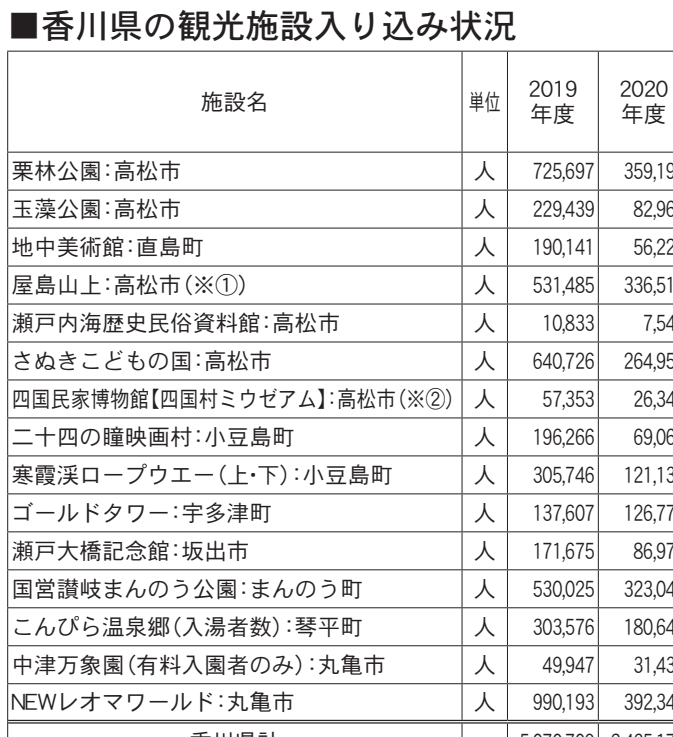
■香川県の観光施設入り込み状況

| 施設名 | 単位 | 2019年度 | 2020年度 |
|---|---|---|---|
| 栗林公園:高松市 | 人 | 725,697 | 359,19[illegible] |
| 玉藻公園:高松市 | 人 | 229,439 | 82,96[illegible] |
| 地中美術館:直島町 | 人 | 190,141 | 56,22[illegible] |
| 屋島山上:高松市(※①) | 人 | 531,485 | 336,51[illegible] |
| 瀬戸内海歴史民俗資料館:高松市 | 人 | 10,833 | 7,54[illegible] |
| さぬきこどもの国:高松市 | 人 | 640,726 | 264,95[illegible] |
| 四国民家博物館【四国村ミウゼアム】:高松市(※②) | 人 | 57,353 | 26,34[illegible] |
| 二十四の瞳映画村:小豆島町 | 人 | 196,266 | 69,06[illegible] |
| 寒霞渓ロープウエー(上・下):小豆島町 | 人 | 305,746 | 121,13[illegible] |
| ゴールドタワー:宇多津町 | 人 | 137,607 | 126,77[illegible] |
| 瀬戸大橋記念館:坂出市 | 人 | 171,675 | 86,97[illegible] |
| 国営讃岐まんのう公園:まんのう町 | 人 | 530,025 | 323,04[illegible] |
| こんぴら温泉郷(入湯者数):琴平町 | 人 | 303,576 | 180,64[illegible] |
| 中津万象園(有料入園者のみ):丸亀市 | 人 | 49,947 | 31,43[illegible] |
| NEWレオマワールド:丸亀市 | 人 | 990,193 | 392,34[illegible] |
| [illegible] | | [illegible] | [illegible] |